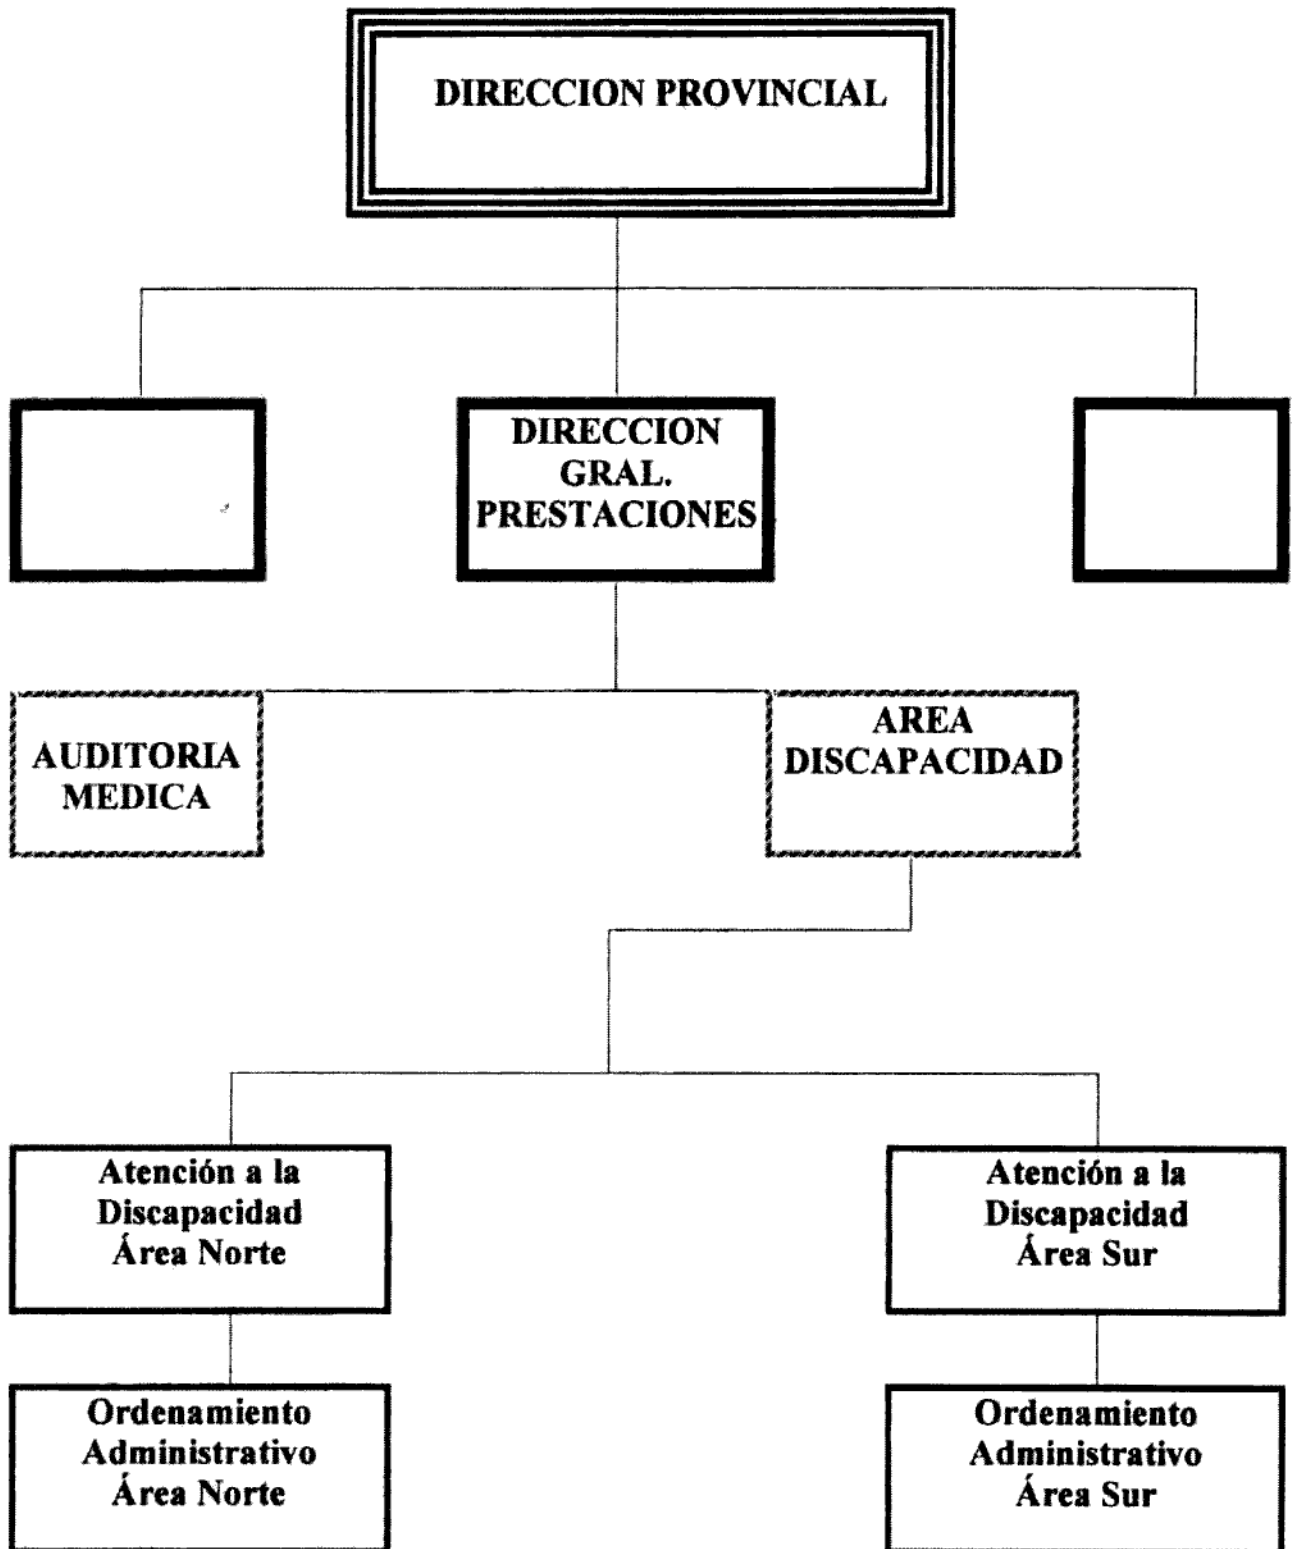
DIRECCION PROVINCIAL

DIRECCION GRAL. PRESTACIONES

AUDITORIA MEDICA

AREA DISCAPACIDAD

Atención a la Discapacidad Área Norte

Atención a la Discapacidad Área Sur

Ordenamiento Administrativo Área Norte

Ordenamiento Administrativo Área Sur